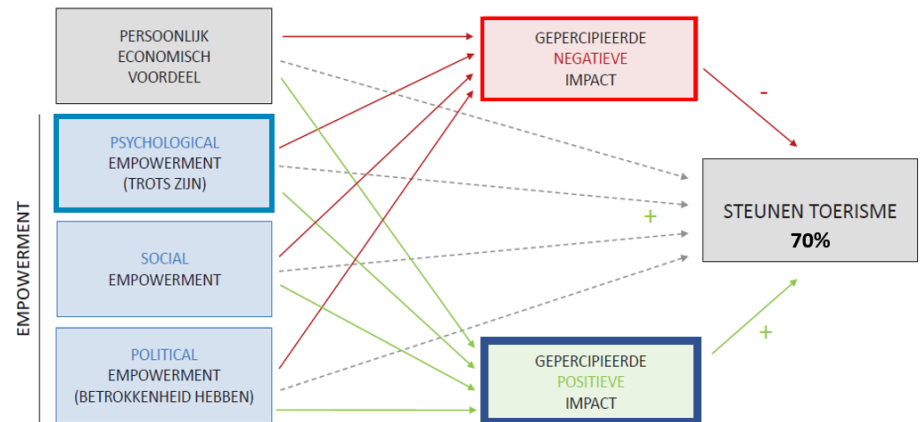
PERSOONLIJK ECONOMISCH VOORDEEL

EMPOWERMENT

PSYCHOLOGICAL EMPOWERMENT (TROTS ZIJN)

SOCIAL EMPOWERMENT

POLITICAL EMPOWERMENT (BETROKKENHEID HEBBEN)

GEPERCIPIEERDE NEGATIEVE IMPACT

GEPERCIPIEERDE POSITIEVE IMPACT

-

+

+

STEUNEN TOERISME
70%